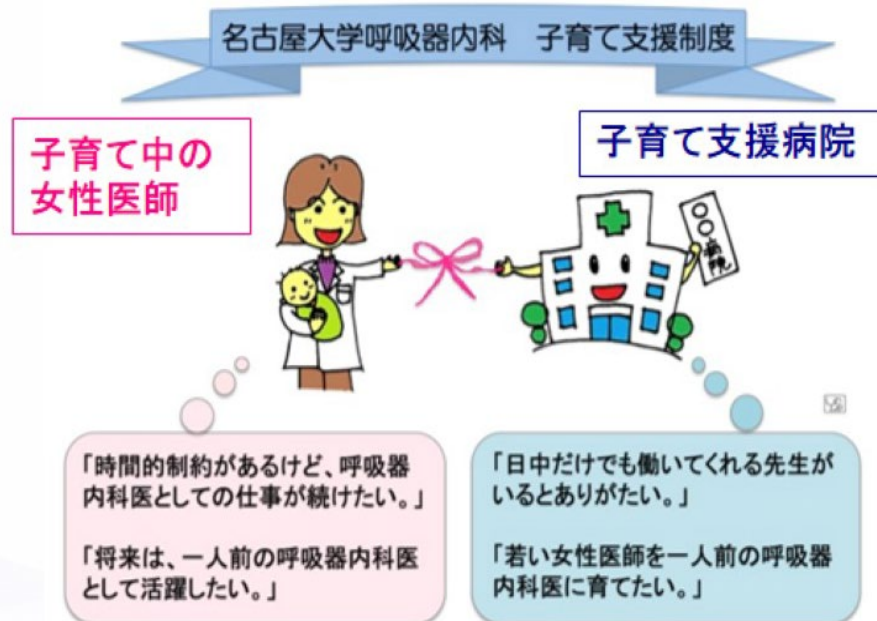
名古屋大学呼吸器内科　子育て支援制度

子育て中の女性医師

子育て支援病院

○○病院

「時間的制約があるけど、呼吸器内科医としての仕事が続けたい。」

「将来は、一人前の呼吸器内科医として活躍したい。」

「日中だけでも働いてくれる先生がいるとありがたい。」

「若い女性医師を一人前の呼吸器内科医に育てたい。」